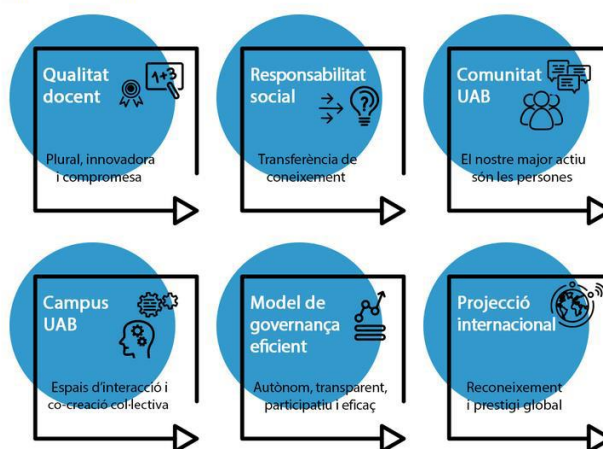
Qualitat docent

1+3

Plural, innovadora i compromesa

Responsabilitat social

Transferència de coneixement

Comunitat UAB

El nostre major actiu són les persones

Campus UAB

Espais d'interacció i co-creació col·lectiva

Model de governança eficient

Autònom, transparent, participatiu i eficaç

Projecció internacional

Reconeixement i prestigi global